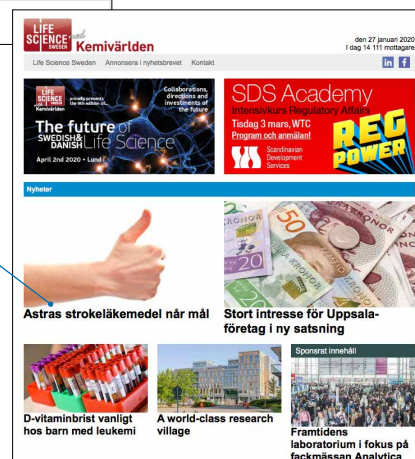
LIFE SCIENCE SWEDEN and Kemivärlden

den 27 januari 2020
I dag 14 111 mottagare

Life Science Sweden | Annonsera i nyhetsbrevet | Kontakt

LIFE SCIENCE SWEDEN Kemivärlden proudly presents the 5th edition of...

Collaborations, directions and investments of the future

The future of SWEDISH & DANISH Life Science

April 2nd 2020 • Lund

SDS Academy
Intensivkurs Regulatory Affairs
Tisdag 3 mars, WTC
Program och anmälan!
Scandinavian Development Services
REG POWER

Nyheter

Astras strokeläkemedel når mål

Stort intresse för Uppsalaföretag i ny satsning

D-vitaminbrist vanligt hos barn med leukemi

A world-class research village

Sponsrat innehåll

Framtidens laboratorium i fokus på fackmässan Analytica